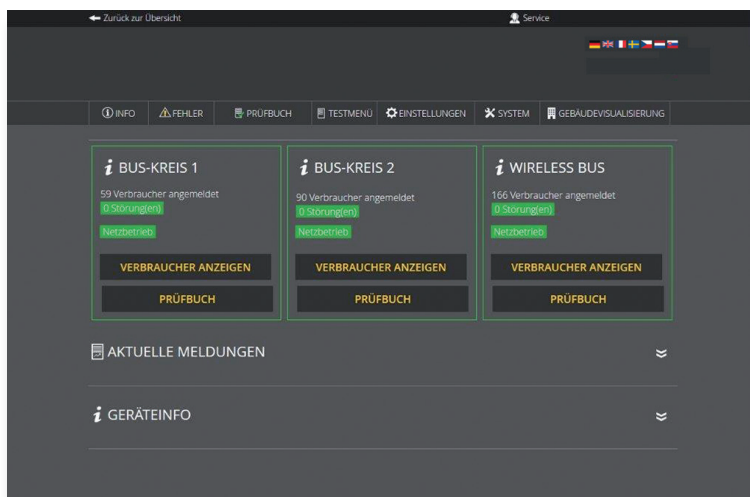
Zurück zur Übersicht

Service

INFO | FEHLER | PRÜFBUCH | TESTMENÜ | EINSTELLUNGEN | SYSTEM | GEBÄUDEVISUALISIERUNG

BUS-KREIS 1
59 Verbraucher angemeldet
0 Störung(en)
Netzbetrieb
VERBRAUCHER ANZEIGEN
PRÜFBUCH

BUS-KREIS 2
90 Verbraucher angemeldet
0 Störung(en)
Netzbetrieb
VERBRAUCHER ANZEIGEN
PRÜFBUCH

WIRELESS BUS
166 Verbraucher angemeldet
0 Störung(en)
Netzbetrieb
VERBRAUCHER ANZEIGEN
PRÜFBUCH

AKTUELLE MELDUNGEN

GERÄTEINFO